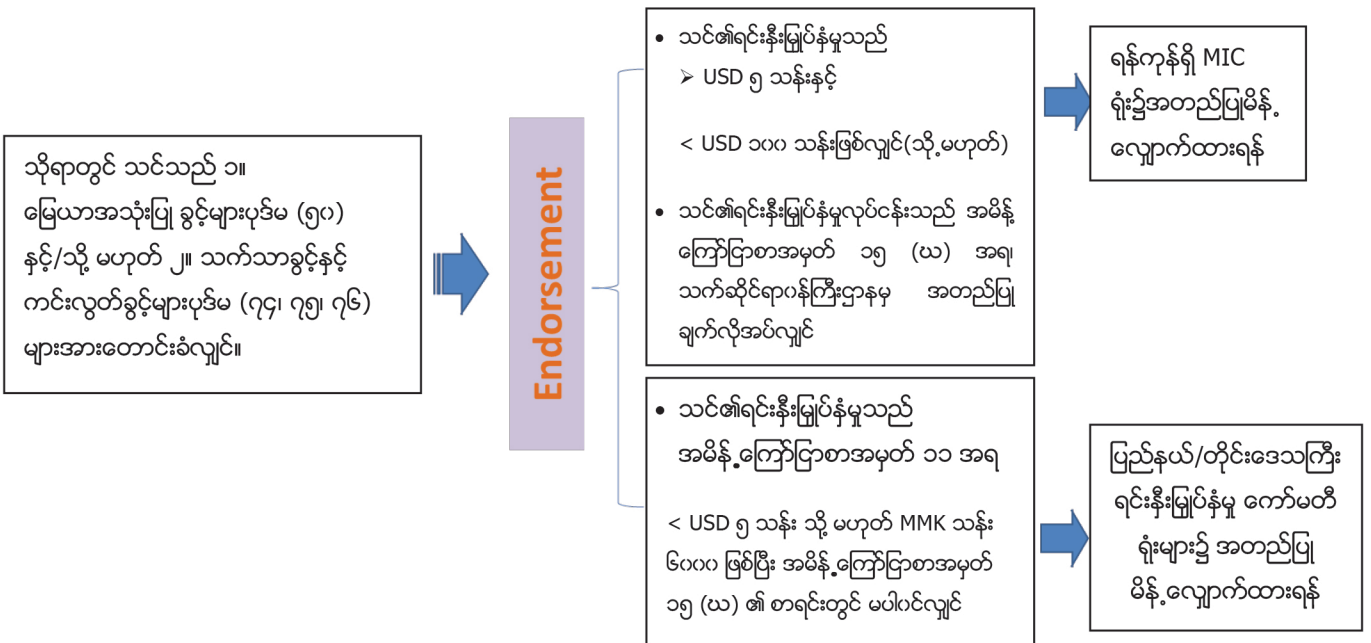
သို့ရာတွင် သင်သည် ၁။ မြေယာအသုံးပြု ခွင့်များပုဒ်မ (၅၀) နှင့်/သို့ မဟုတ် ၂။ သက်သာခွင့်နှင့် ကင်းလွတ်ခွင့်များပုဒ်မ (၇၄၊ ၇၅၊ ၇၆) များအားတောင်းခံလျှင်။

Endorsement

• သင်၏ရင်းနှီးမြှုပ်နှံမှုသည်
➢ USD ၅ သန်းနှင့်
< USD ၁၀၀ သန်းဖြစ်လျှင်(သို့မဟုတ်)

• သင်၏ရင်းနှီးမြှုပ်နှံမှုလုပ်ငန်းသည် အမိန့်ကြော်ငြာစာအမှတ် ၁၅ (ဃ) အရ သက်ဆိုင်ရာဝန်ကြီးဌာနမှ အတည်ပြုချက်လိုအပ်လျှင်

ရန်ကုန်ရှိ MIC ရုံး၌အတည်ပြုမိန့် လျှောက်ထားရန်

• သင်၏ရင်းနှီးမြှုပ်နှံမှုသည် အမိန့်ကြော်ငြာစာအမှတ် ၁၁ အရ

< USD ၅ သန်း သို့ မဟုတ် MMK သန်း ၆၀၀၀ ဖြစ်ပြီး အမိန့်ကြော်ငြာစာအမှတ် ၁၅ (ဃ) ၏ စာရင်းတွင် မပါဝင်လျှင်

ပြည်နယ်/တိုင်းဒေသကြီး ရင်းနှီးမြှုပ်နှံမှု ကော်မတီရုံးများ၌ အတည်ပြုမိန့်လျှောက်ထားရန်